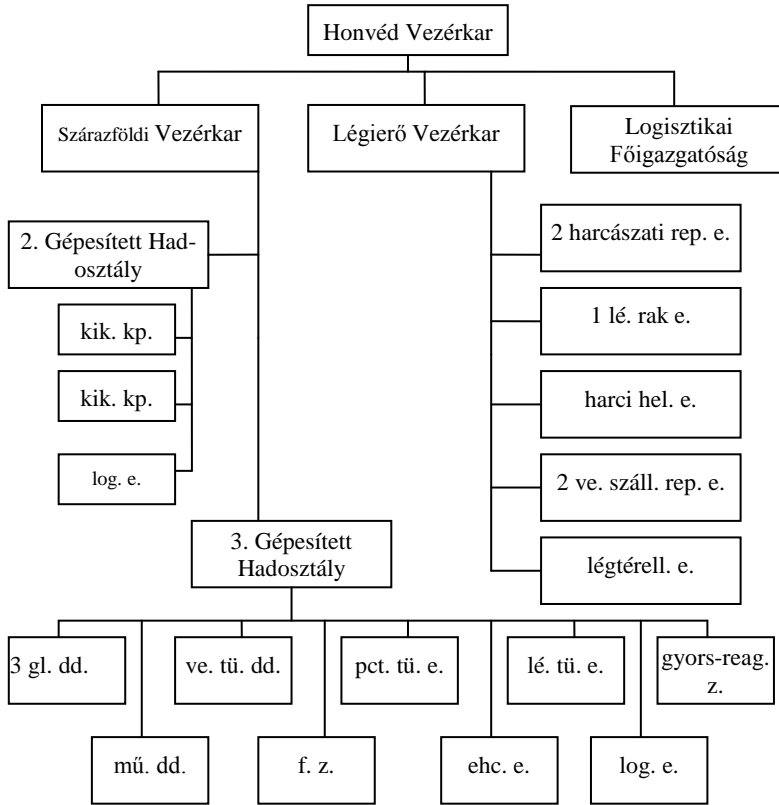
Honvéd Vezérkar

Szárazföldi Vezérkar

Légierő Vezérkar

Logisztikai Főigazgatóság

2. Gépesített Hadosztály

kik. kp.

kik. kp.

log. e.

2 harcászati rep. e.

1 lé. rak e.

harci hel. e.

2 ve. száll. rep. e.

légtérell. e.

3. Gépesített Hadosztály

3 gl. dd.

ve. tü. dd.

pct. tü. e.

lé. tü. e.

gyors-reag. z.

mű. dd.

f. z.

ehc. e.

log. e.